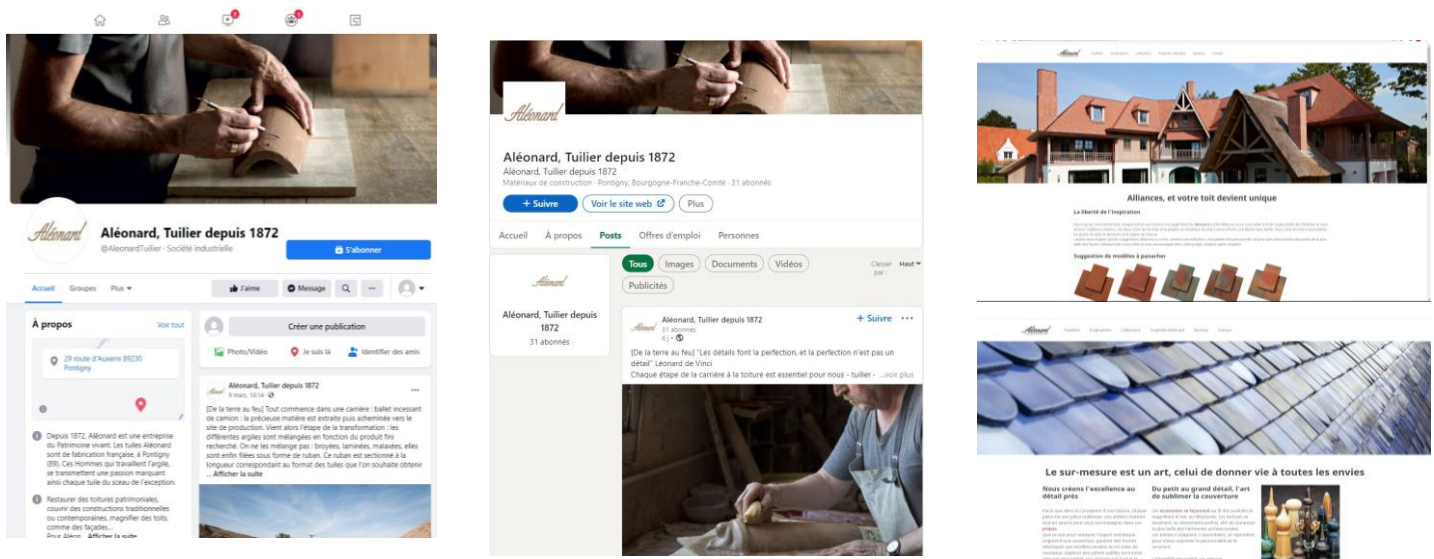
Aléonard

Aléonard, Tuilier depuis 1872

@AleonardTuilier · Société industrielle

S'abonner

Accueil Groupes Plus

J'aime Message ...

À propos

Voir tout

29 route d'Auxerre 89230 Pontigny

Depuis 1872, Aléonard est une entreprise du Patrimoine vivant. Les tuiles Aléonard sont de fabrication française, à Pontigny (89). Ces Hommes qui travaillent l'argile, se transmettent une passion marquant ainsi chaque tuile du sceau de l'exception.

Restaurer des toitures patrimoniales, couvrir des constructions traditionnelles ou contemporaines, magnifier des toits, comme des façades...

Pour Aléon... Afficher la suite

Créer une publication

Photo/Vidéo Je suis là Identifier des amis

Aléonard, Tuilier depuis 1872

5 mars, 18:14 ·

[De la terre au feu] Tout commence dans une carrière : ballet incessant de camion : la précieuse matière est extraite puis acheminée vers le site de production. Vient alors l'étape de la transformation : les différentes argiles sont mélangées en fonction du produit fini recherché. On ne les mélange pas : broyées, laminées, malaxées, elles sont enfin filées sous forme de ruban. Ce ruban est sectionné à la longueur correspondant au format des tuiles que l'on souhaite obtenir ... Afficher la suite

Aléonard

Aléonard, Tuilier depuis 1872

Aléonard, Tuilier depuis 1872

Matériaux de construction · Pontigny, Bourgogne-Franche-Comté · 31 abonnés

+ Suivre Voir le site web Plus

Accueil À propos Posts Offres d'emploi Personnes

Aléonard

Aléonard, Tuilier depuis 1872

31 abonnés

Tous Images Documents Vidéos Publicités

Classer par : Haut

Aléonard, Tuilier depuis 1872

31 abonnés

6 j ·

+ Suivre ...

[De la terre au feu] "Les détails font la perfection, et la perfection n'est pas un détail" Léonard de Vinci

Chaque étape de la carrière à la toiture est essentiel pour nous - tuilier - ...voir plus

Aléonard

Alliances, et votre toit devient unique

La liberté de l'inspiration

Suggestion de modèles à panacher

Aléonard

Le sur-mesure est un art, celui de donner vie à toutes les envies

Nous créons l'excellence au détail près

Du petit au grand détail, l'art de sublimer la couverture